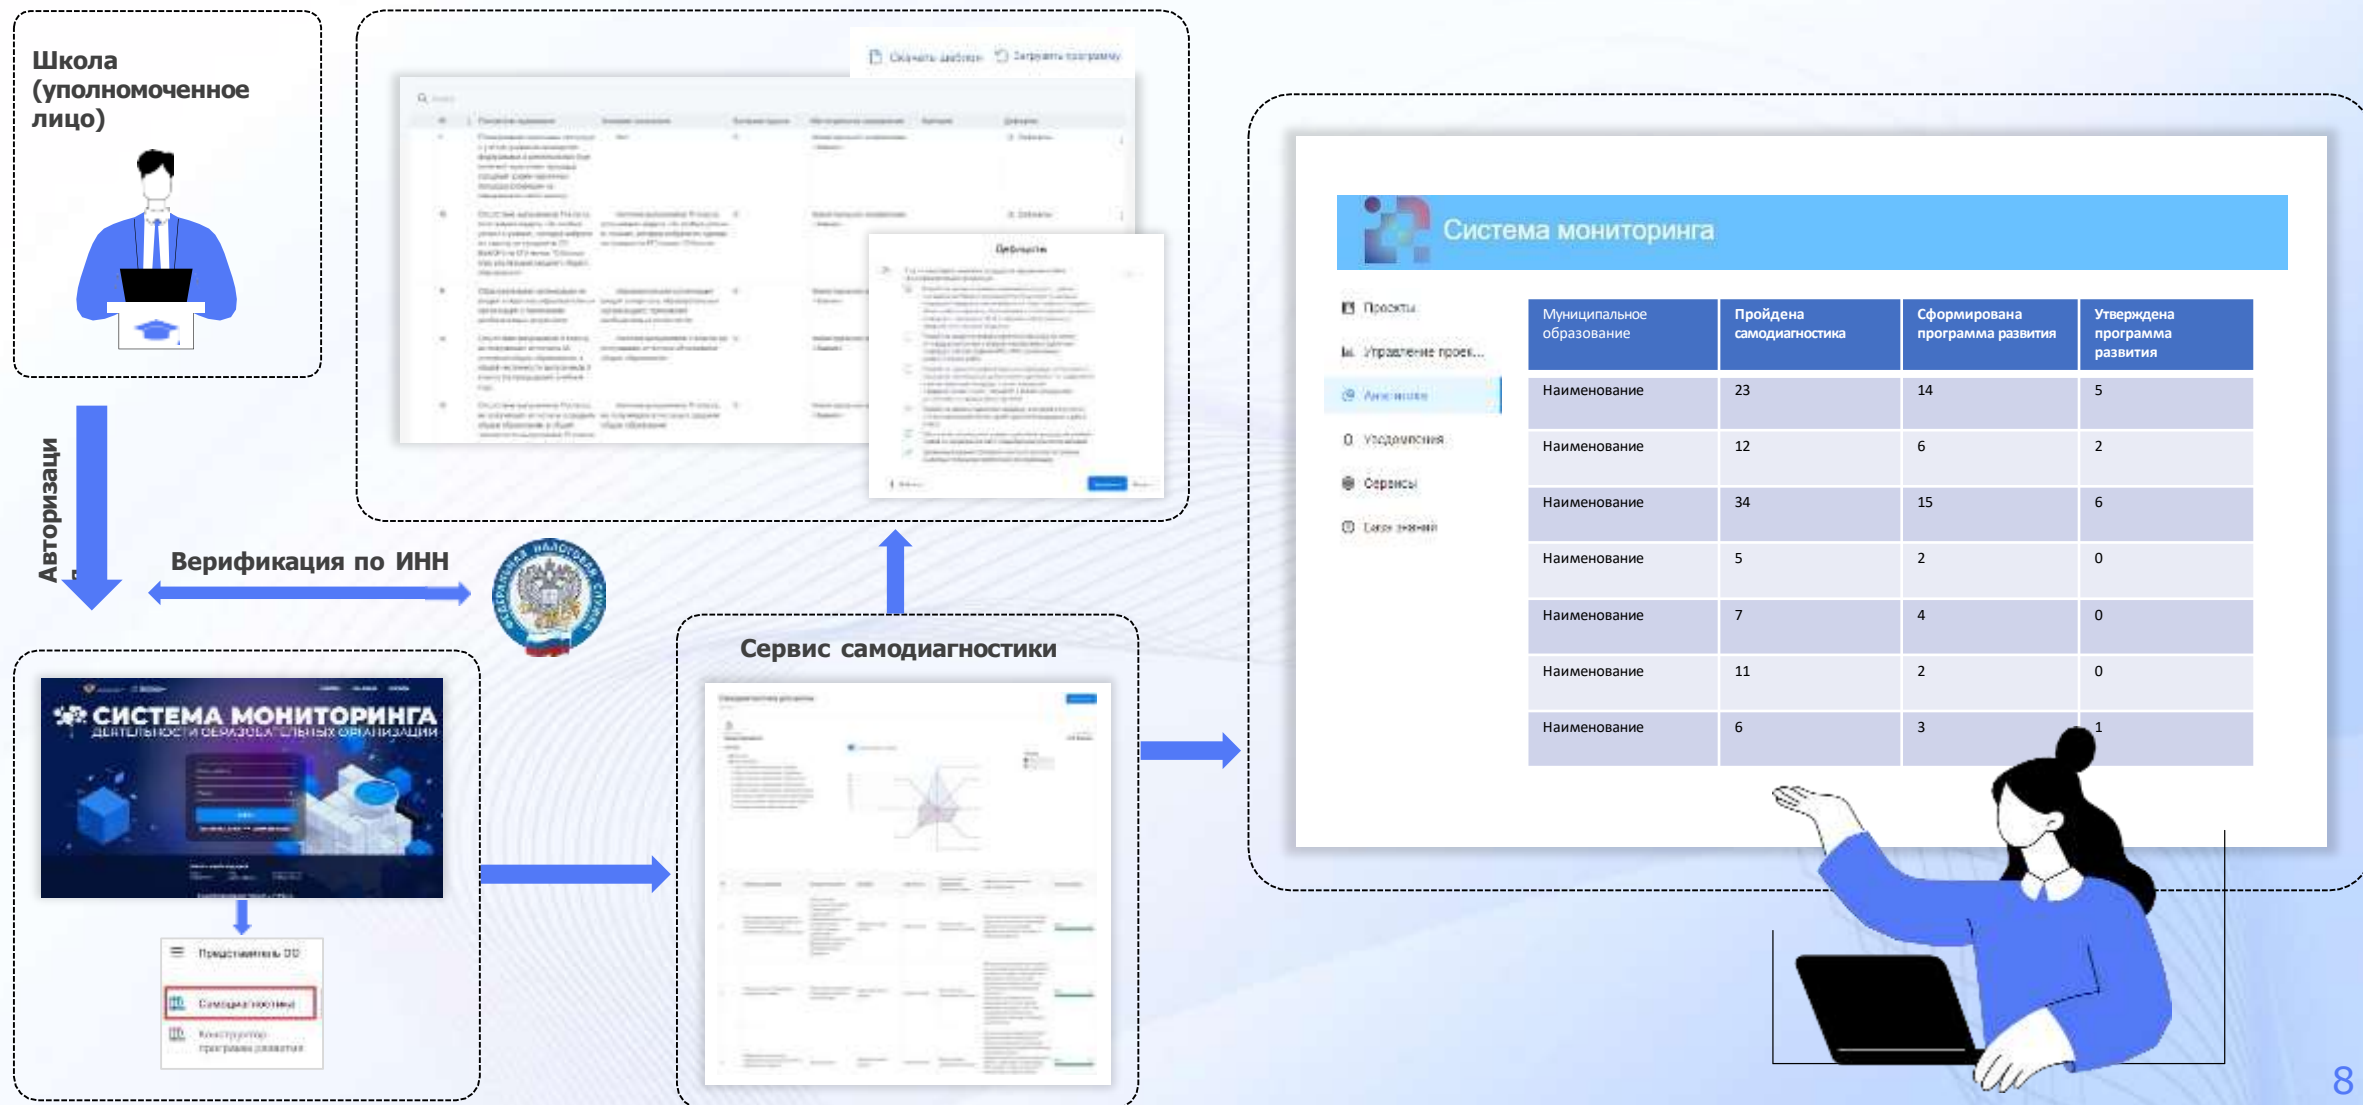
Школа (уполномоченное лицо)

Авторизаци

Верификация по ИНН

СИСТЕМА МОНИТОРИНГА
ДЕЯТЕЛЬНОСТИ ОБРАЗОВАТЕЛЬНЫХ ОРГАНИЗАЦИЙ

Представитель ОО
Самодиагностика
Конструктор программ развития

Скачать шаблон   Загрузить программу

Дефициты

Сервис самодиагностики

Система мониторинга

Проекты
Управление проек...
Аналитика
Уведомления
Сервисы
База знаний

| Муниципальное образование | Пройдена самодиагностика | Сформирована программа развития | Утверждена программа развития |
|---|---|---|---|
| Наименование | 23 | 14 | 5 |
| Наименование | 12 | 6 | 2 |
| Наименование | 34 | 15 | 6 |
| Наименование | 5 | 2 | 0 |
| Наименование | 7 | 4 | 0 |
| Наименование | 11 | 2 | 0 |
| Наименование | 6 | 3 | 1 |

8